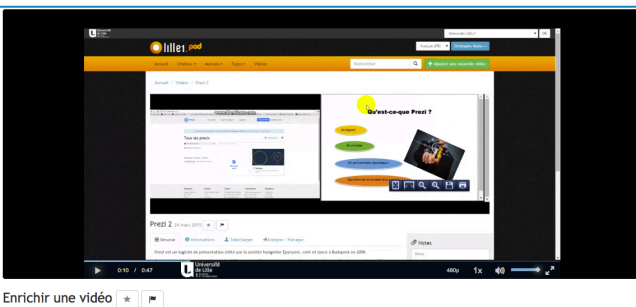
lille1 pod

Accueil Chaînes Auteurs Types Vidéos

Rechercher

Ajouter une nouvelle vidéo

Accueil / Vidéos / Prezi 2

Tous les prezis

Qu'est-ce-que Prezi ?

Prezi 2

Résumé Informations Télécharger Intégrer / Partager

Prezi est un logiciel de présentation édité par la société hongroise Zpmpme, créé et lancé à Budapest en 2009.

Notes

0:10 / 0:47

Université de Lille

480p 1x

Enrichir une vidéo